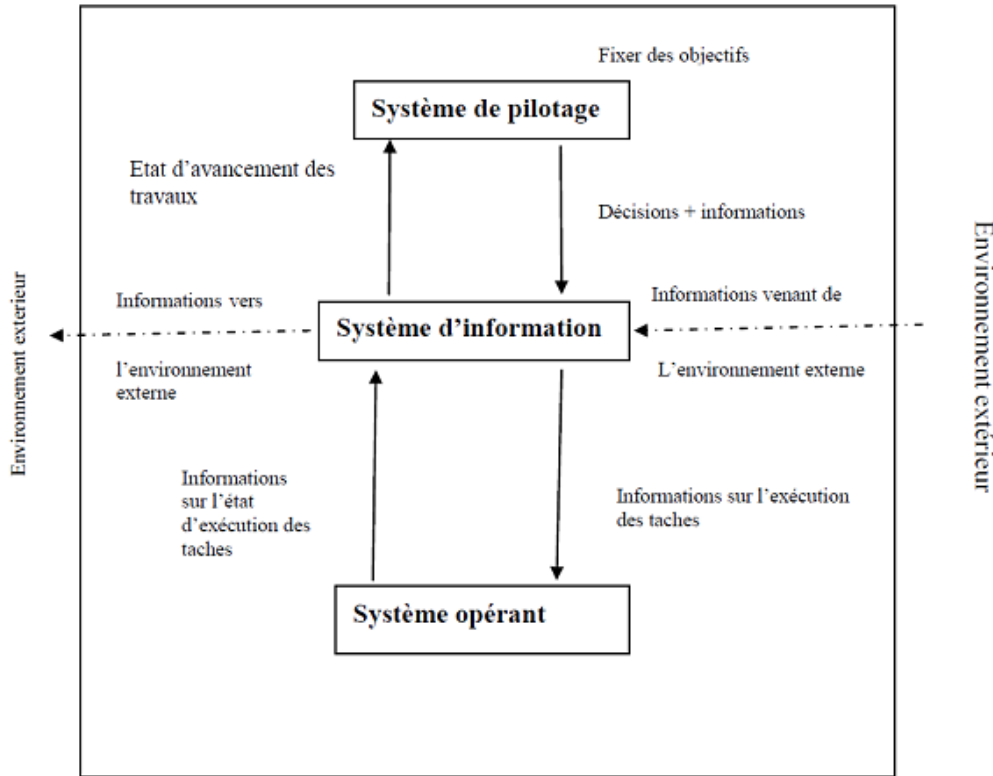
Fixer des objectifs

Système de pilotage

Etat d'avancement des travaux

Décisions + informations

Environnement exterieur

Informations vers l'environnement externe

Système d'information

Informations venant de L'environnement externe

Environnement extérieur

Informations sur l'état d'exécution des taches

Informations sur l'exécution des taches

Système opérant